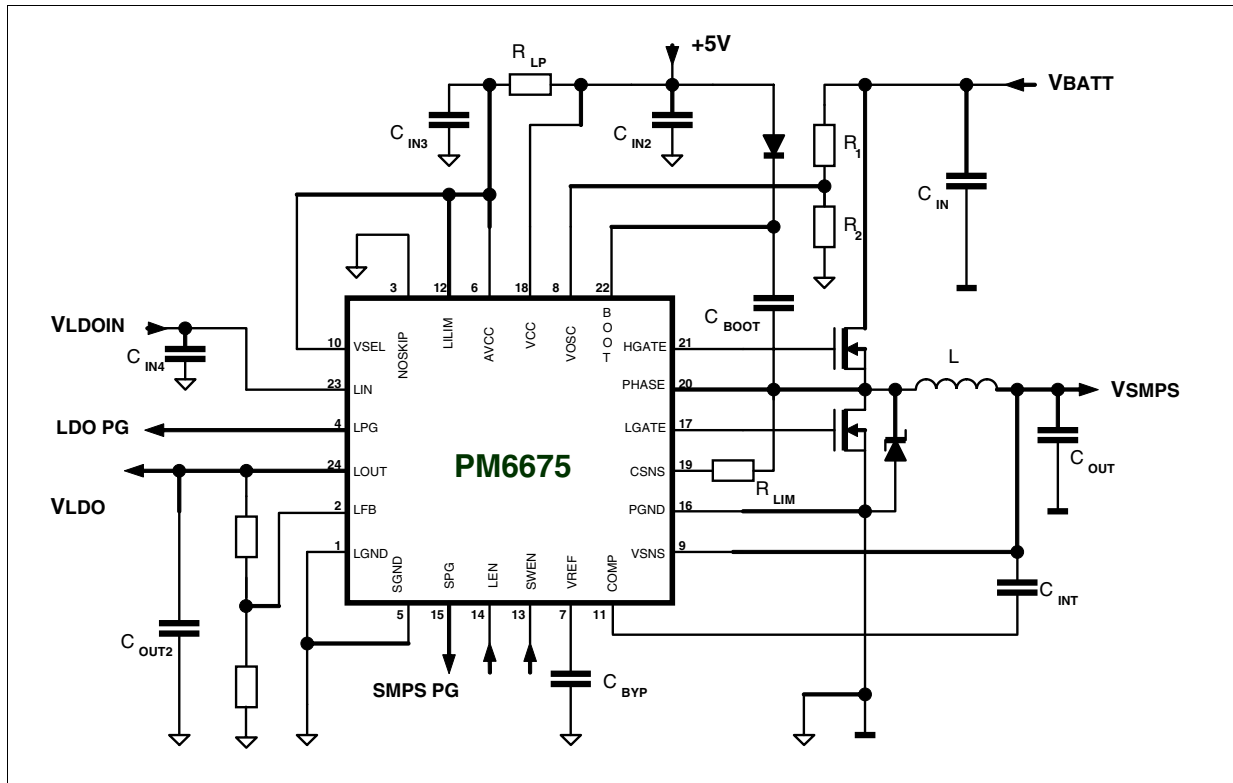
$R_{LP}$
+5V
VBATT
$C_{IN3}$
$C_{IN2}$
$R_1$
$R_2$
$C_{IN}$
3 12 6 18 8 22
NOSKIP
LILIM
AVCC
VCC
VOSC
BOOT
$C_{BOOT}$
VLDOIN
10 VSEL
HGATE 21
$C_{IN4}$
23 LIN
PHASE 20
L
VSMPS
LDO PG
4 LPG
LGATE 17
24 LOUT
PM6675
CSNS 19
$C_{OUT}$
VLDO
2 LFB
$R_{LIM}$
PGND 16
1 LGND
VSNS 9
SGND
SPG
LEN
SWEN
VREF
COMP
$C_{INT}$
5 15 14 13 7 11
$C_{OUT2}$
SMPS PG
$C_{BYP}$